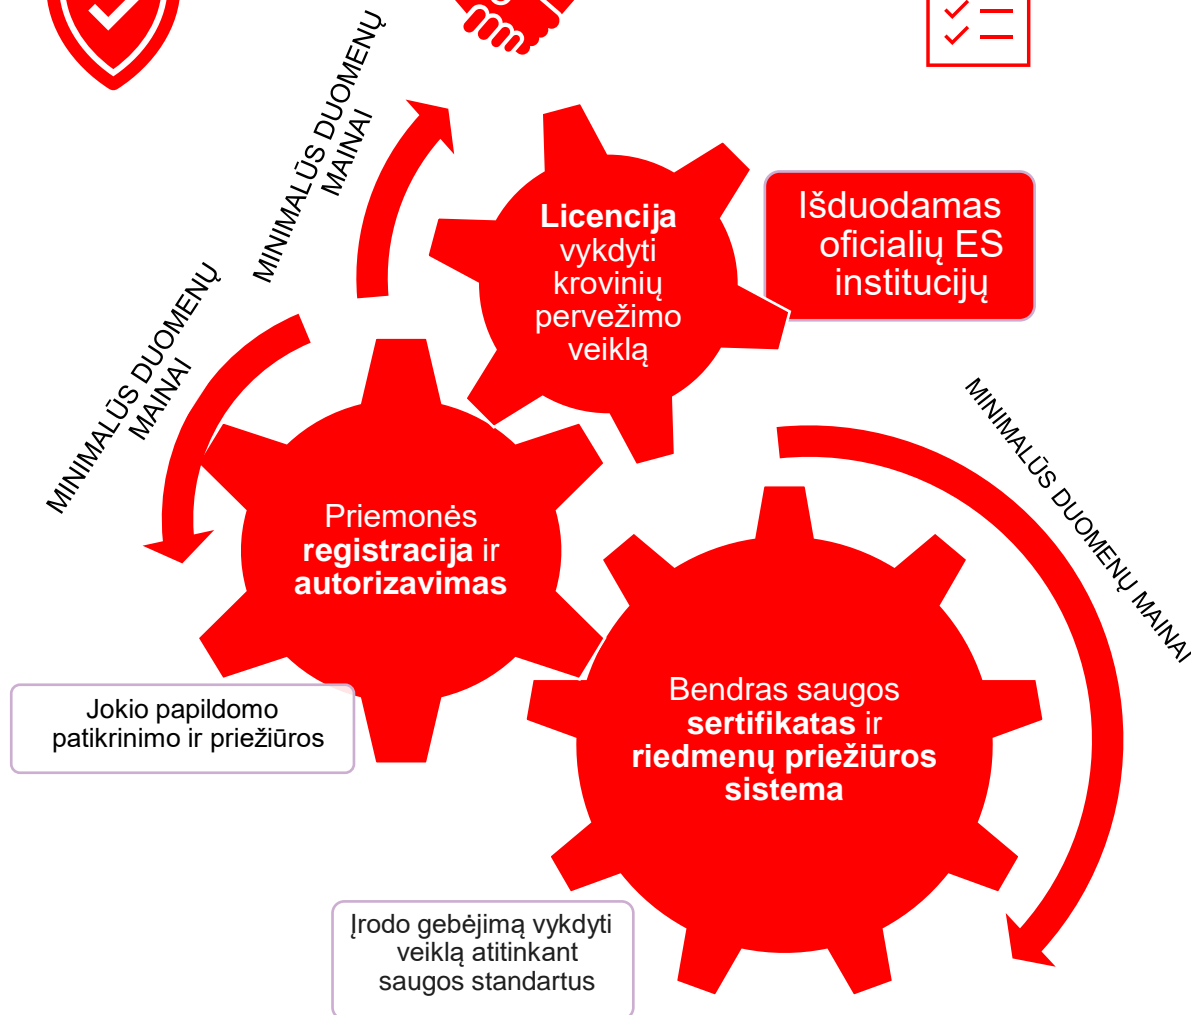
MINIMALŪS DUOMENŲ MAINAI

MINIMALŪS DUOMENŲ MAINAI

Licencija vykdyti krovinių pervežimo veiklą

Išduodamas oficialių ES institucijų

MINIMALŪS DUOMENŲ MAINAI

Priemonės registracija ir autorizavimas

Jokio papildomo patikrinimo ir priežiūros

Bendras saugos sertifikatas ir riedmenų priežiūros sistema

Įrodo gebėjimą vykdyti veiklą atitinkant saugos standartus